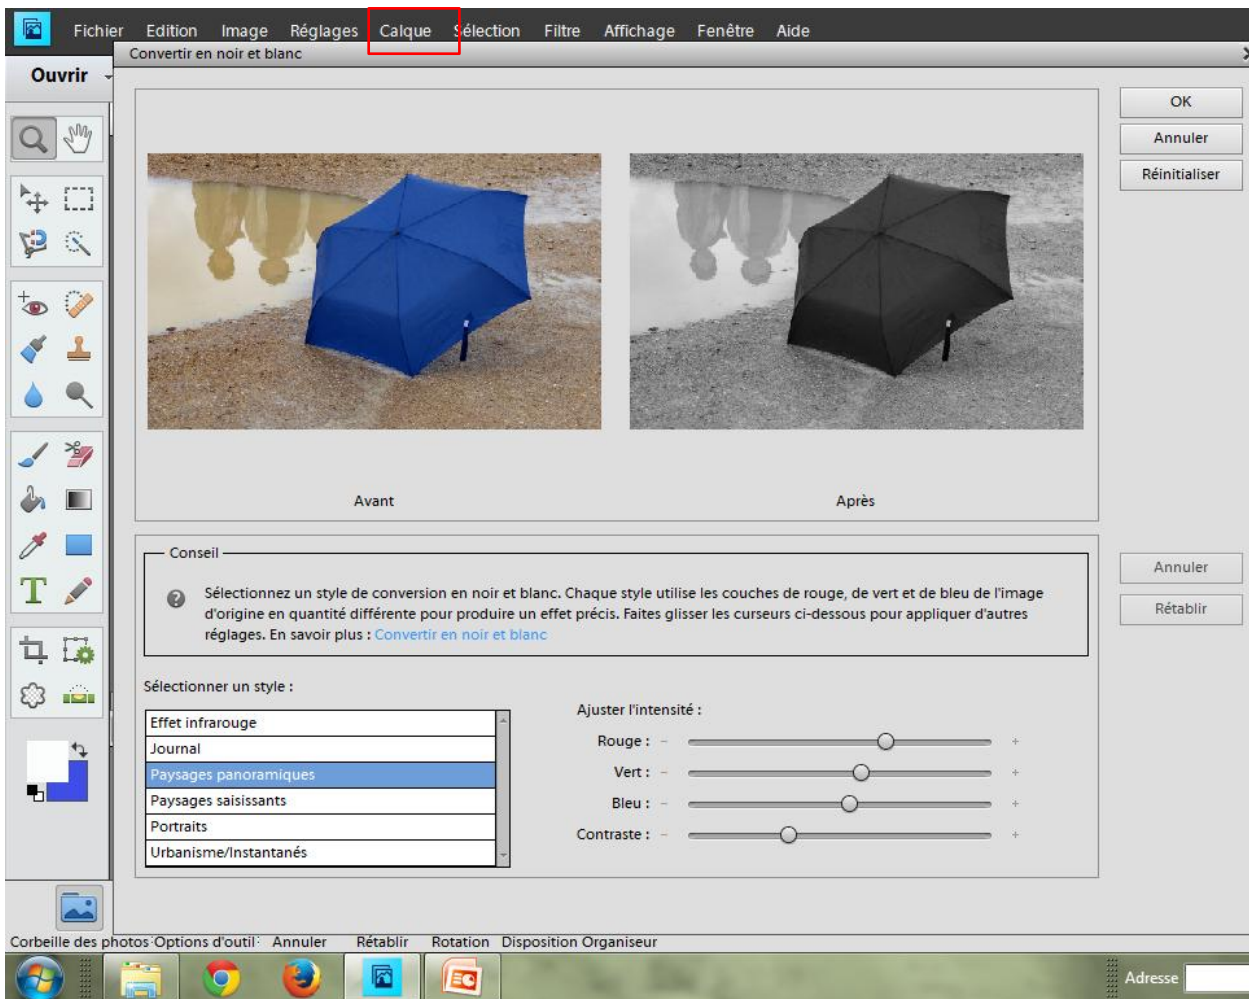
Fichier Edition Image Réglages Calque Sélection Filtre Affichage Fenêtre Aide

Convertir en noir et blanc

Ouvrir

OK
Annuler
Réinitialiser

Avant
Après

Conseil

Sélectionnez un style de conversion en noir et blanc. Chaque style utilise les couches de rouge, de vert et de bleu de l'image d'origine en quantité différente pour produire un effet précis. Faites glisser les curseurs ci-dessous pour appliquer d'autres réglages. En savoir plus : Convertir en noir et blanc

Annuler
Rétablir

Sélectionner un style :

Effet infrarouge
Journal
Paysages panoramiques
Paysages saisissants
Portraits
Urbanisme/Instantanés

Ajuster l'intensité :

Rouge : − +
Vert : − +
Bleu : − +
Contraste : − +

Corbeille des photos Options d'outil Annuler Rétablir Rotation Disposition Organiseur

Adresse